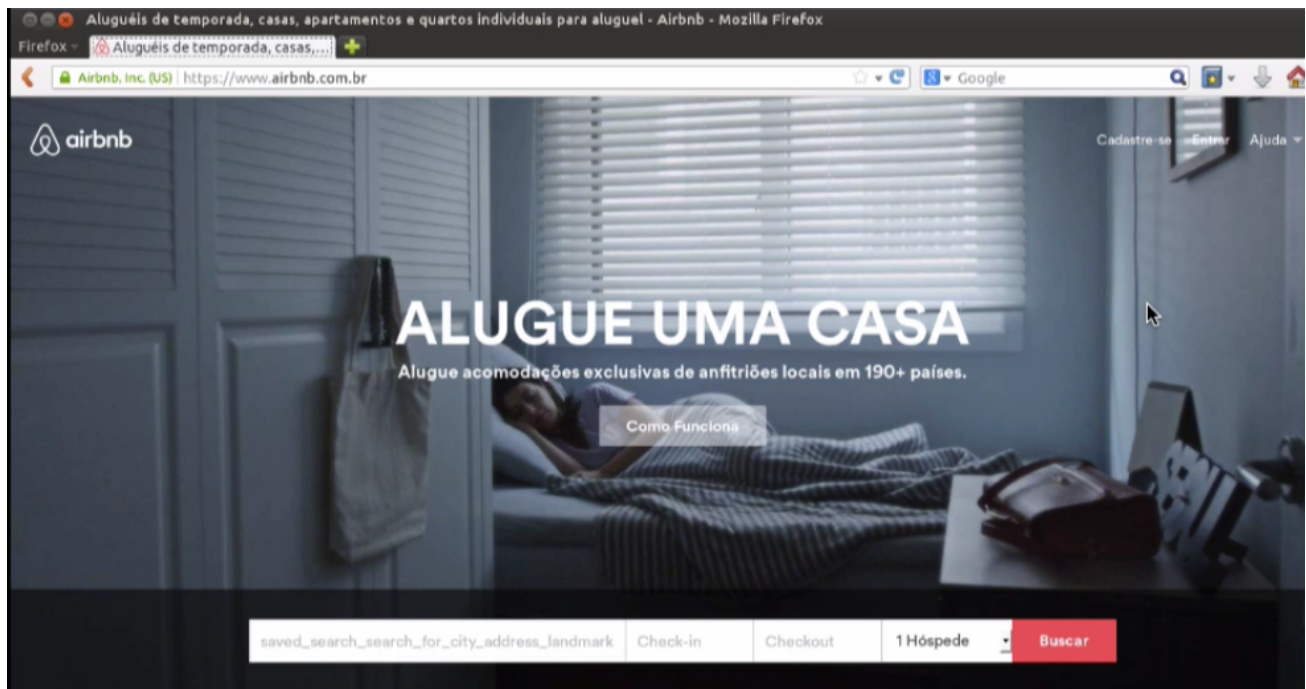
Aluguéis de temporada, casas, apartamentos e quartos individuais para aluguel - Airbnb - Mozilla Firefox

Firefox
Aluguéis de temporada, casas,...

Airbnb, Inc. (US) https://www.airbnb.com.br

Google

airbnb

Cadastre-se Entrar Ajuda

ALUGUE UMA CASA

Alugue acomodações exclusivas de anfitriões locais em 190+ países.

Como Funciona

saved_search_search_for_city_address_landmark
Check-in
Checkout
1 Hóspede
Buscar